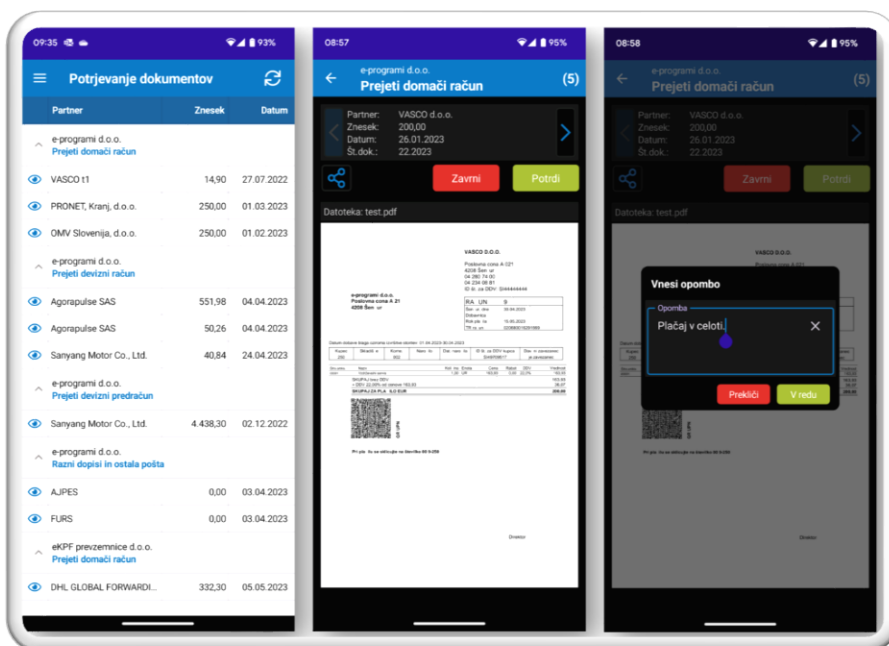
09:35 93%

Potrjevanje dokumentov

| Partner | Znesek | Datum |
|---|---|---|
| e-programi d.o.o. Prejeti domači račun | | |
| VASCO t1 | 14,90 | 27.07.2022 |
| PRONET, Kranj, d.o.o. | 250,00 | 01.03.2023 |
| OMV Slovenija, d.o.o. | 250,00 | 01.02.2023 |
| e-programi d.o.o. Prejeti devizni račun | | |
| Agorapulse SAS | 551,98 | 04.04.2023 |
| Agorapulse SAS | 50,26 | 04.04.2023 |
| Sanyang Motor Co., Ltd. | 40,84 | 24.04.2023 |
| e-programi d.o.o. Prejeti devizni predračun | | |
| Sanyang Motor Co., Ltd. | 4.438,30 | 02.12.2022 |
| e-programi d.o.o. Razni dopisi in ostala pošta | | |
| AJPES | 0,00 | 03.04.2023 |
| FURS | 0,00 | 03.04.2023 |
| eKPF prevzemnice d.o.o. Prejeti domači račun | | |
| DHL GLOBAL FORWARDI... | 332,30 | 05.05.2023 |

08:57 95%

e-programi d.o.o.
Prejeti domači račun (5)

Partner: VASCO d.o.o.
Znesek: 200,00
Datum: 26.01.2023
Št.dok.: 22.2023

Zavrni Potrdi

Datoteka: test.pdf

VASCO D.O.O.
e-programi d.o.o.
RA UN

08:58 95%

e-programi d.o.o.
Prejeti domači račun (5)

Partner: VASCO d.o.o.
Znesek: 200,00
Datum: 26.01.2023
Št.dok.: 22.2023

Zavrni Potrdi

Datoteka: test.pdf

Vnesi opombo
Opomba
Plačaj v celoti.
Prekliči V redu